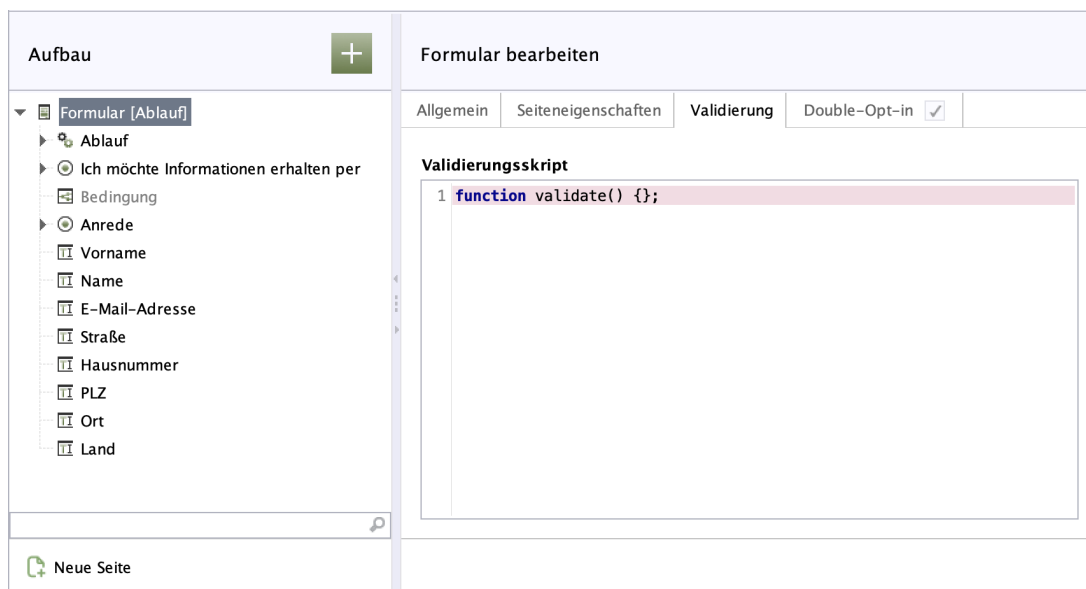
Aufbau

+

Formular [Ablauf]
Ablauf
Ich möchte Informationen erhalten per
Bedingung
Anrede
Vorname
Name
E-Mail-Adresse
Straße
Hausnummer
PLZ
Ort
Land

Neue Seite

Formular bearbeiten

| Allgemein | Seiteneigenschaften | Validierung | Double-Opt-in ✓ |
|---|---|---|---|

Validierungsskript

1 function validate() {};